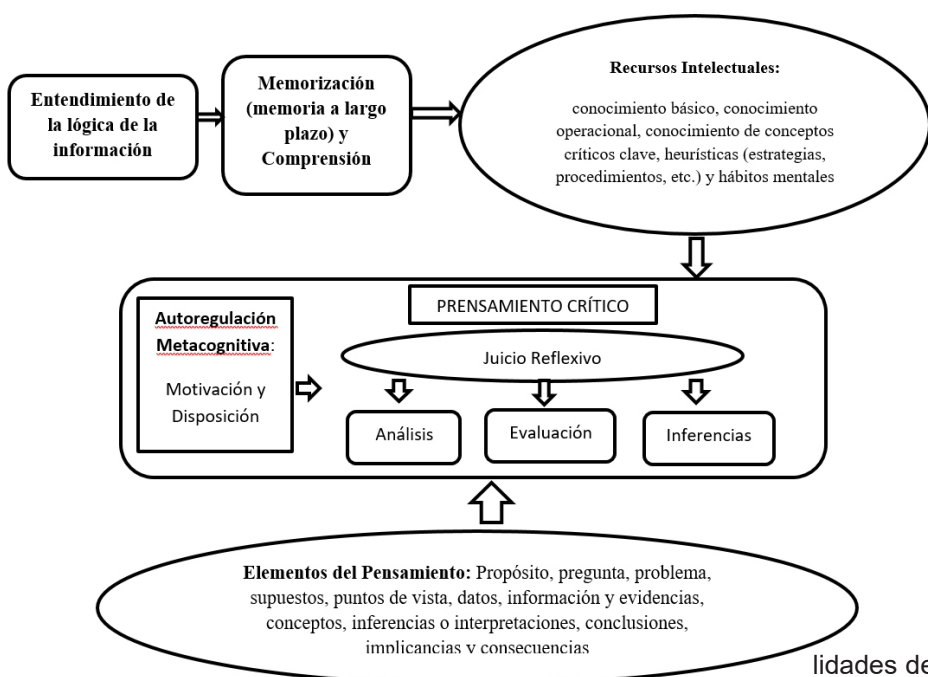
Entendimiento de la lógica de la información

Memorización (memoria a largo plazo) y Comprensión

Recursos Intelectuales:

conocimiento básico, conocimiento operacional, conocimiento de conceptos críticos clave, heurísticas (estrategias, procedimientos, etc.) y hábitos mentales

PRENSAMIENTO CRÍTICO

Autoregulación Metacognitiva:

Motivación y Disposición

Juicio Reflexivo

Análisis

Evaluación

Inferencias

Elementos del Pensamiento: Propósito, pregunta, problema, supuestos, puntos de vista, datos, información y evidencias, conceptos, inferencias o interpretaciones, conclusiones, implicancias y consecuencias

lidades de